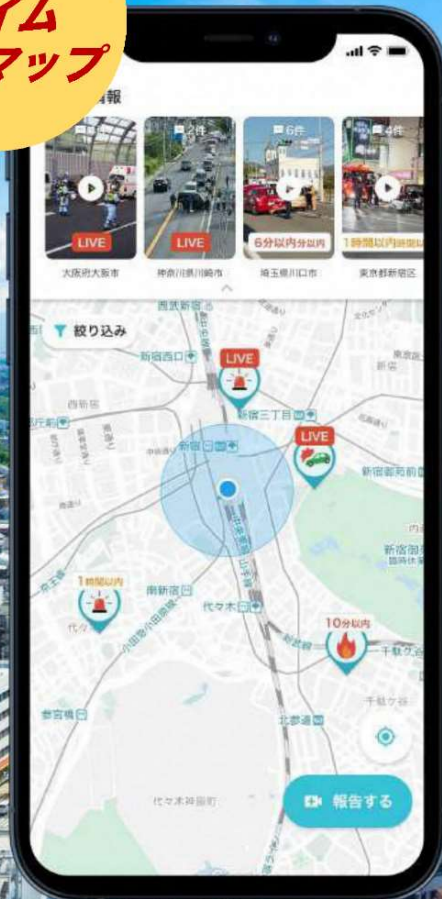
イム
マップ

情報

2件
6件
4件

LIVE
LIVE
6分以内
1時間以内

大阪府大阪市
神奈川県川崎市
埼玉県川口市
東京都新宿区

絞り込み

西武新宿
新宿西口
LIVE
新宿三丁目
LIVE
新宿
新宿御苑前
1時間以内
南新宿
代々木
10分以内
千駄ケ谷
参宮橋
北参道
代々木神園町

報告する